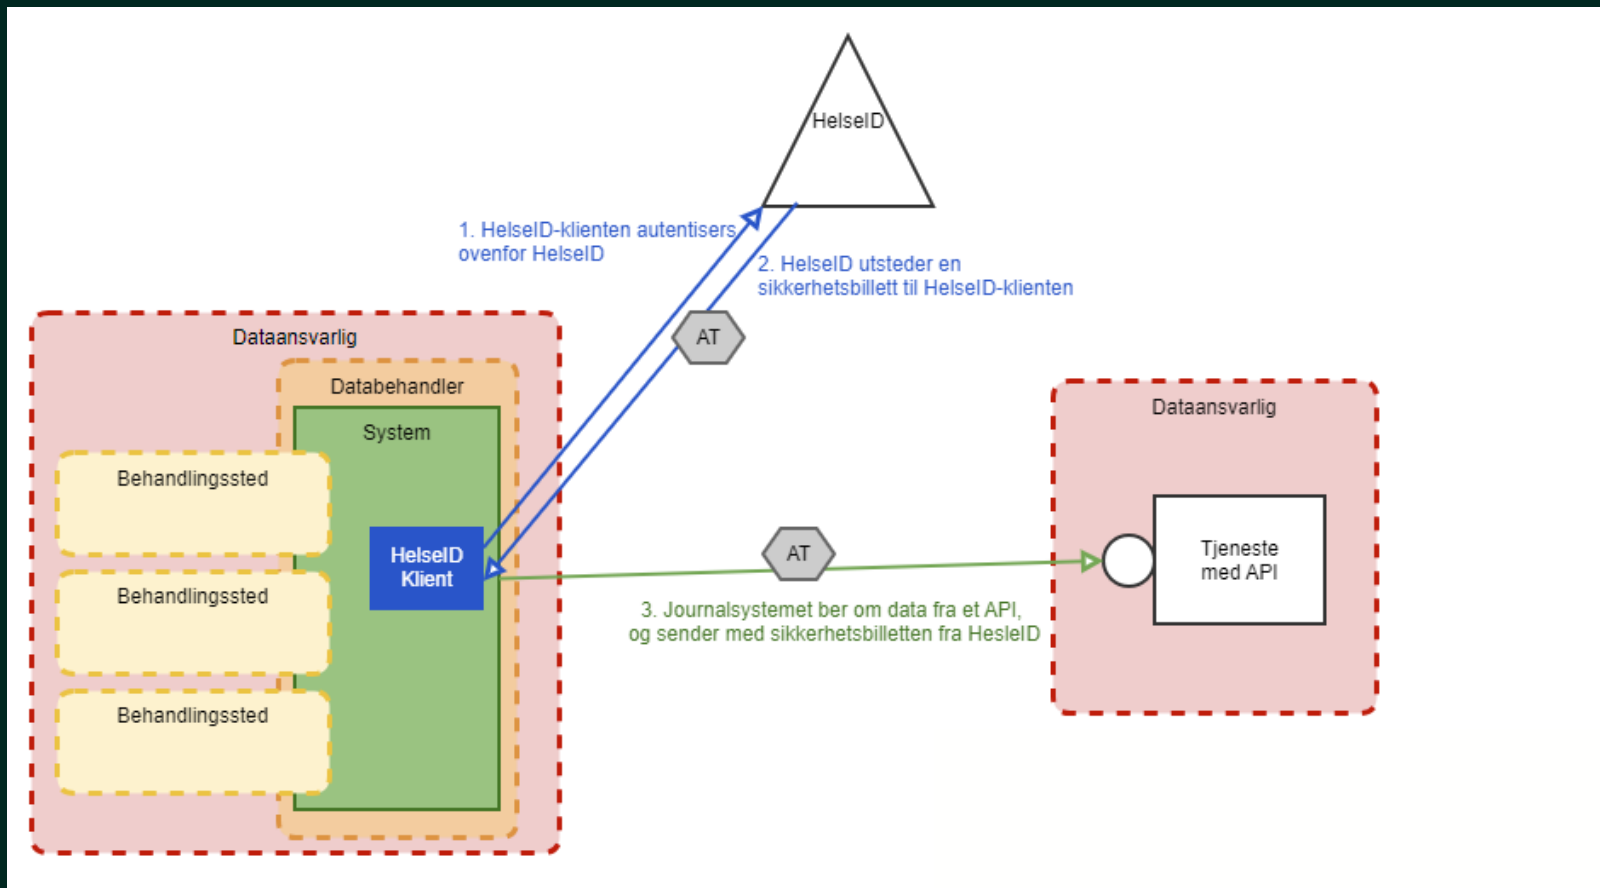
HelseID

1. HelseID-klienten autentisers ovenfor HelseID

2. HelseID utsteder en sikkerhetsbillett til HelseID-klienten

AT

Dataansvarlig

Databehandler

System

Behandlingssted

Behandlingssted

Behandlingssted

HelseID Klient

AT

Dataansvarlig

Tjeneste med API

3. Journalsystemet ber om data fra et API, og sender med sikkerhetsbilletten fra HesleID